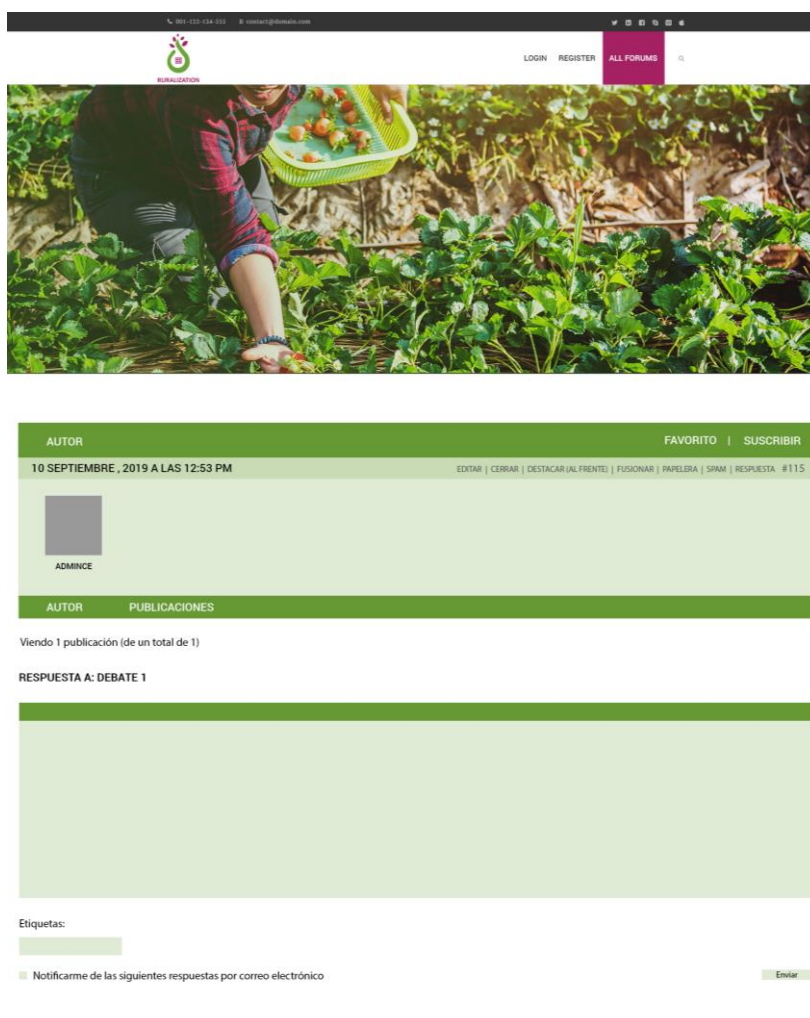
001-122-134-333  contact@domain.com

RURALIZATION

LOGIN REGISTER ALL FORUMS

AUTOR

FAVORITO | SUSCRIBIR

10 SEPTIEMBRE , 2019 A LAS 12:53 PM

EDITAR | CERRAR | DESTACAR (AL FRENTE) | FUSIONAR | PAPELERA | SPAM | RESPUESTA #115

ADMINCE

AUTOR PUBLICACIONES

Viendo 1 publicación (de un total de 1)

RESPUESTA A: DEBATE 1

Etiquetas:

Notificarme de las siguientes respuestas por correo electrónico

Enviar